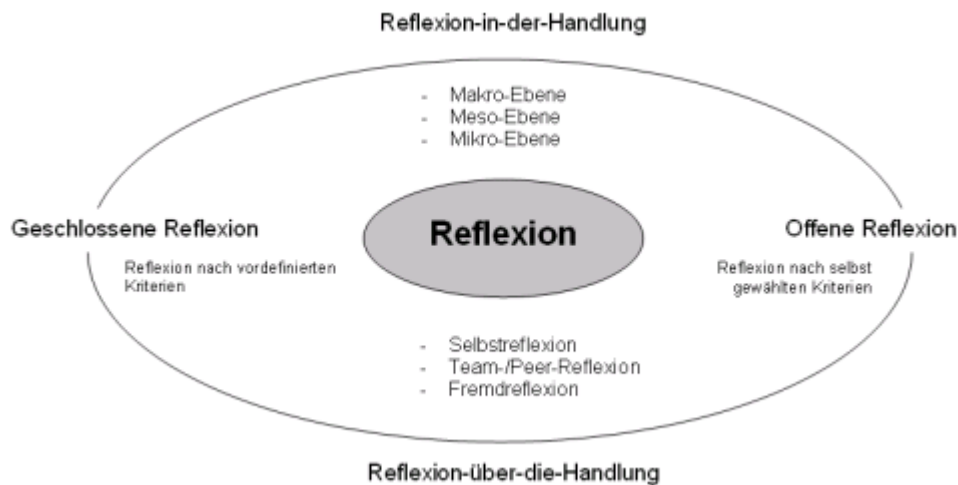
Reflexion-in-der-Handlung

- Makro-Ebene
- Meso-Ebene
- Mikro-Ebene

Geschlossene Reflexion

Reflexion nach vordefinierten Kriterien

Reflexion

Offene Reflexion

Reflexion nach selbst gewählten Kriterien

- Selbstreflexion
- Team-/Peer-Reflexion
- Fremdreflexion

Reflexion-über-die-Handlung